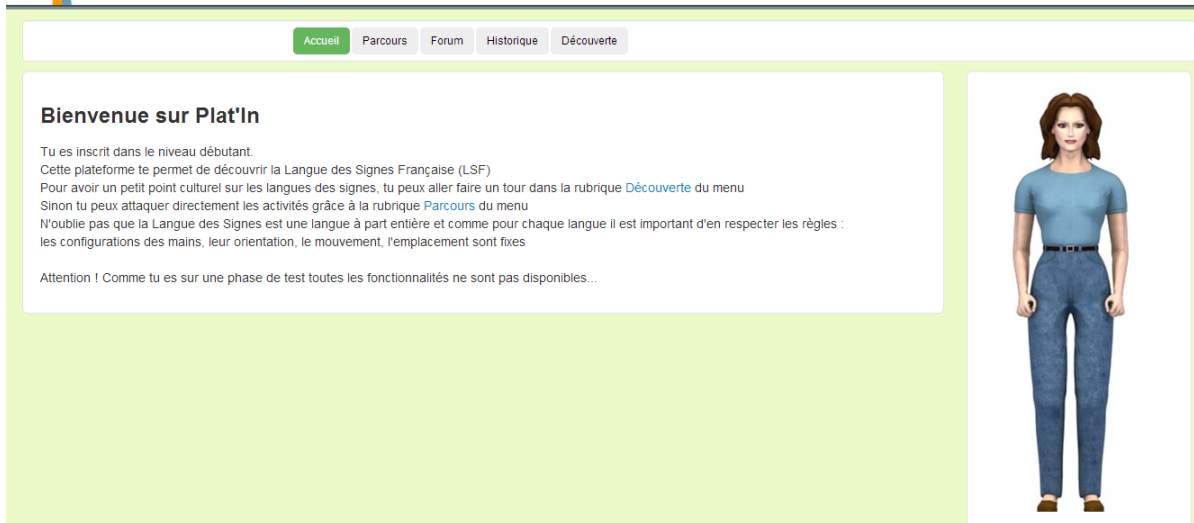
Accueil Parcours Forum Historique Découverte

Bienvenue sur Plat'In

Tu es inscrit dans le niveau débutant.
Cette plateforme te permet de découvrir la Langue des Signes Française (LSF)
Pour avoir un petit point culturel sur les langues des signes, tu peux aller faire un tour dans la rubrique Découverte du menu
Sinon tu peux attaquer directement les activités grâce à la rubrique Parcours du menu
N'oublie pas que la Langue des Signes est une langue à part entière et comme pour chaque langue il est important d'en respecter les règles :
les configurations des mains, leur orientation, le mouvement, l'emplacement sont fixes

Attention ! Comme tu es sur une phase de test toutes les fonctionnalités ne sont pas disponibles...